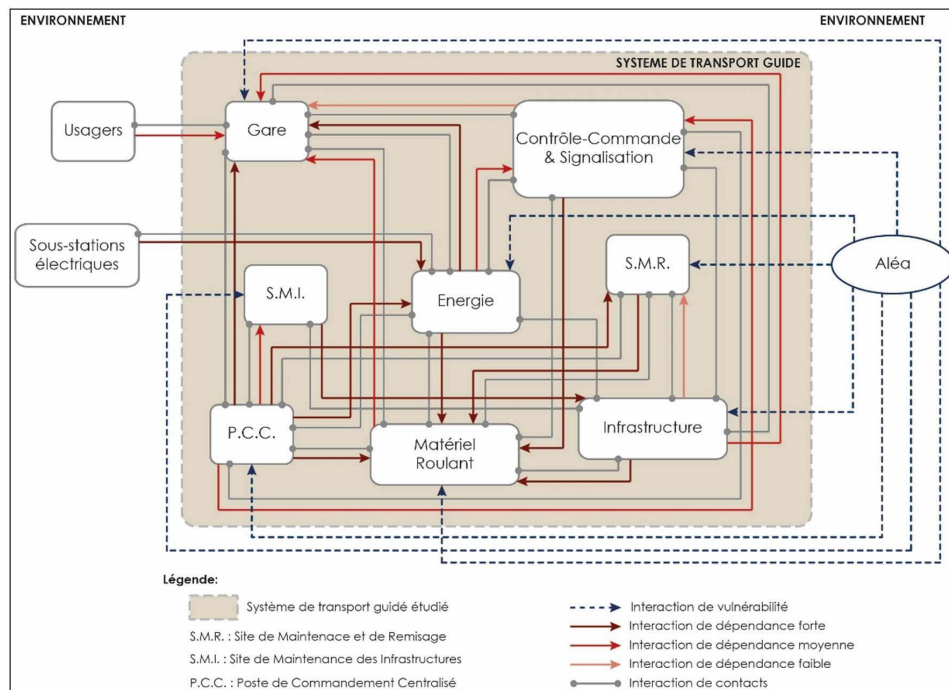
ENVIRONNEMENT

ENVIRONNEMENT

SYSTEME DE TRANSPORT GUIDE

Usagers

Gare

Contrôle-Commande & Signalisation

Sous-stations électriques

S.M.I.

Energie

S.M.R.

Aléa

P.C.C.

Matériel Roulant

Infrastructure

Légende:

Système de transport guidé étudié

S.M.R. : Site de Maintenace et de Remisage

S.M.I. : Site de Maintenance des Infrastructures

P.C.C. : Poste de Commandement Centralisé

Interaction de vulnérabilité

Interaction de dépendance forte

Interaction de dépendance moyenne

Interaction de dépendance faible

Interaction de contacts